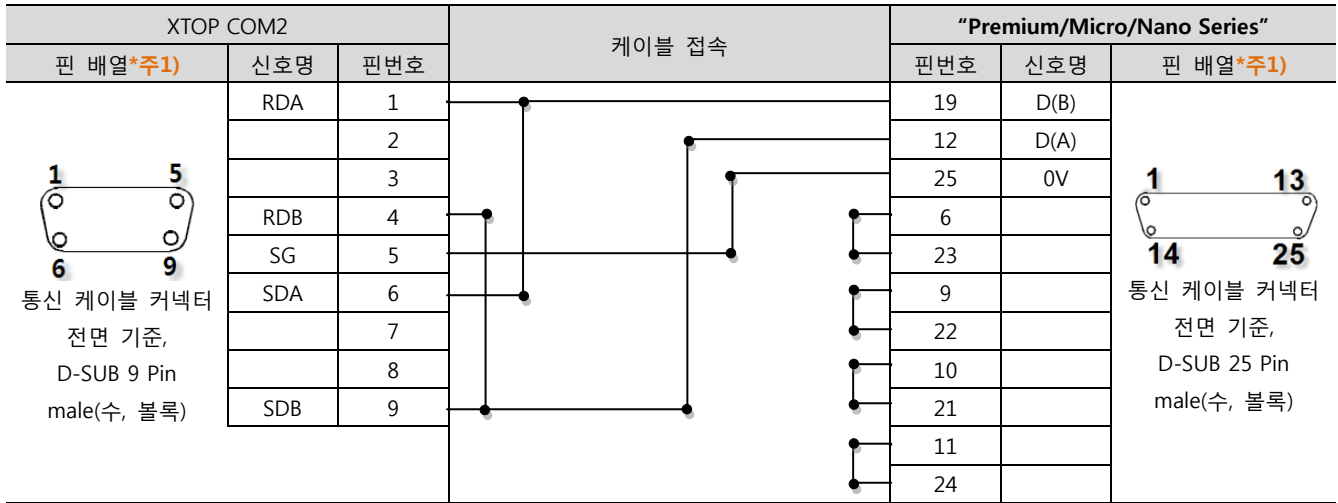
| XTOP COM2 | | | 케이블 접속 | "Premium/Micro/Nano Series" | | |
|---|---|---|---|---|---|---|
| 핀 배열*주1) | 신호명 | 핀번호 | | 핀번호 | 신호명 | 핀 배열*주1) |
| 1 5 6 9 통신 케이블 커넥터 전면 기준, D-SUB 9 Pin male(수, 볼록) | RDA | 1 | | 19 | D(B) | 1 13 14 25 통신 케이블 커넥터 전면 기준, D-SUB 25 Pin male(수, 볼록) |
| | | 2 | | 12 | D(A) | |
| | | 3 | | 25 | 0V | |
| | RDB | 4 | | 6 | | |
| | SG | 5 | | 23 | | |
| | SDA | 6 | | 9 | | |
| | | 7 | | 22 | | |
| | | 8 | | 10 | | |
| | SDB | 9 | | 21 | | |
| | | | | 11 | | |
| | | | | 24 | | |